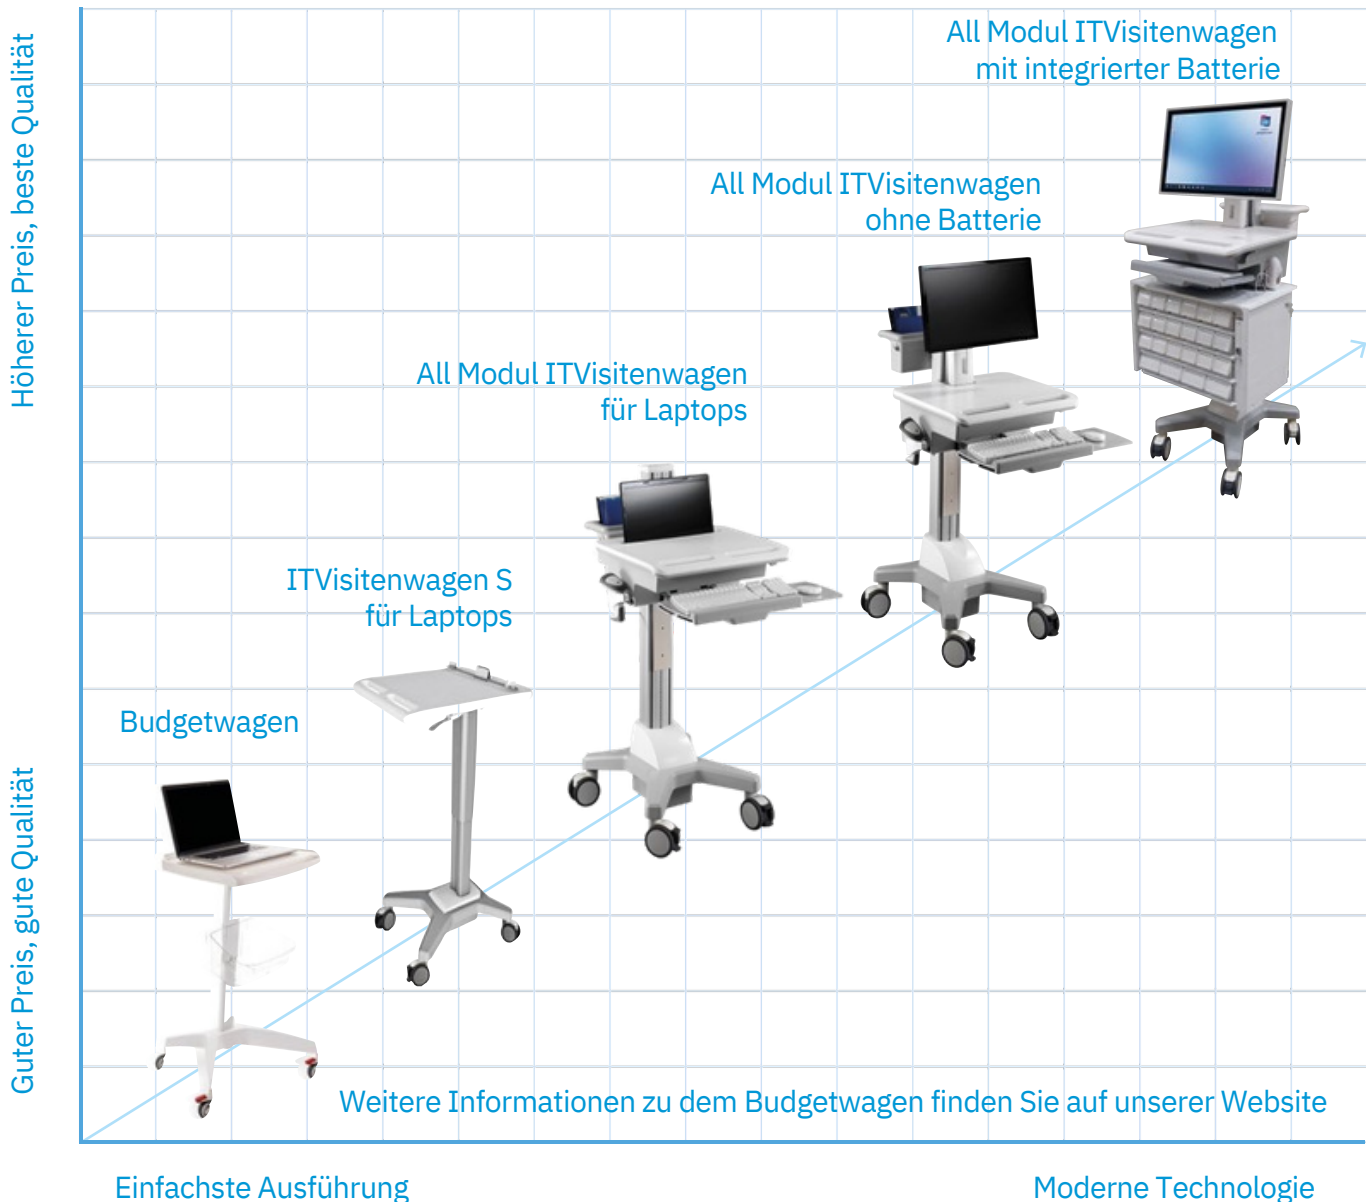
Höherer Preis, beste Qualität

Guter Preis, gute Qualität

All Modul ITVisitenwagen mit integrierter Batterie

All Modul ITVisitenwagen ohne Batterie

All Modul ITVisitenwagen für Laptops

ITVisitenwagen S für Laptops

Budgetwagen

Weitere Informationen zu dem Budgetwagen finden Sie auf unserer Website

Einfachste Ausführung

Moderne Technologie